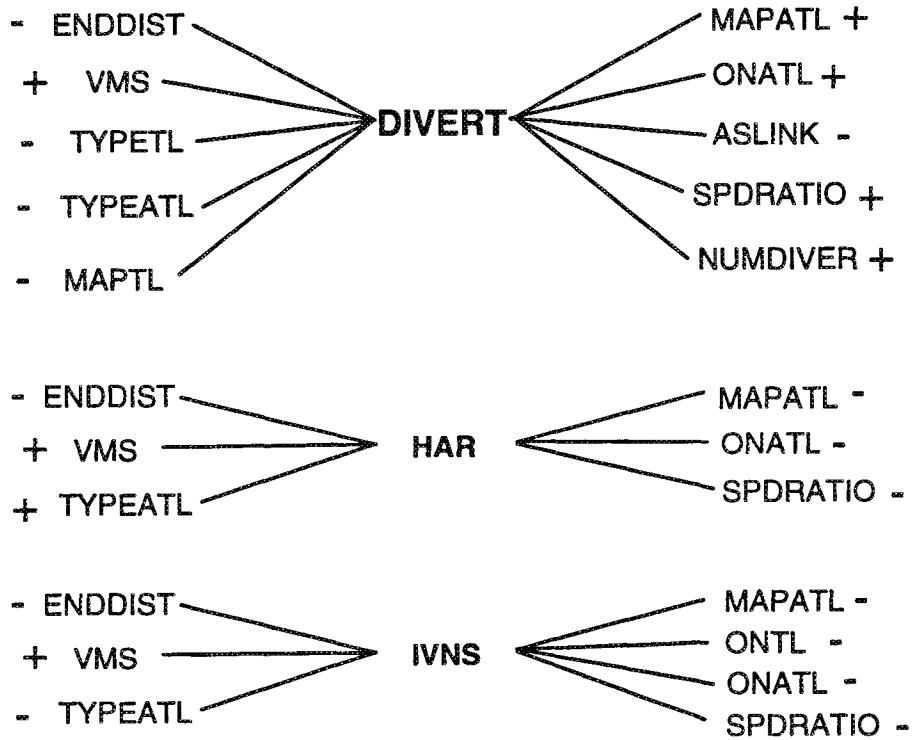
- ENDDIST
+ VMS
- TYPETL
- TYPEATL
- MAPTL

DIVERT

MAPATL +
ONATL +
ASLINK -
SPDRATIO +
NUMDIVER +

- ENDDIST
+ VMS
+ TYPEATL

HAR

MAPATL -
ONATL -
SPDRATIO -

- ENDDIST
+ VMS
- TYPEATL

IVNS

MAPATL -
ONTL -
ONATL -
SPDRATIO -